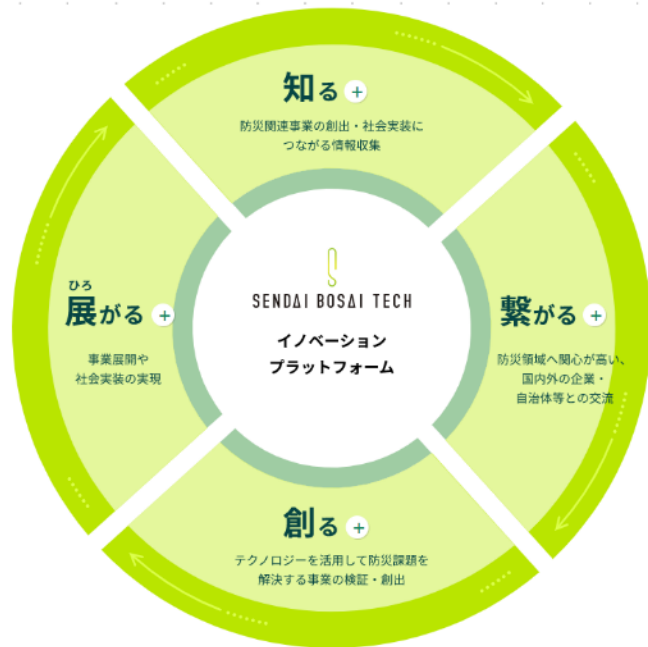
知る +

防災関連事業の創出・社会実装につながる情報収集

繋がる +

防災領域へ関心が高い、国内外の企業・自治体等との交流

創る +

テクノロジーを活用して防災課題を解決する事業の検証・創出

ひろ
展がる +

事業展開や社会実装の実現

SENDAI BOSAI TECH

イノベーション
プラットフォーム